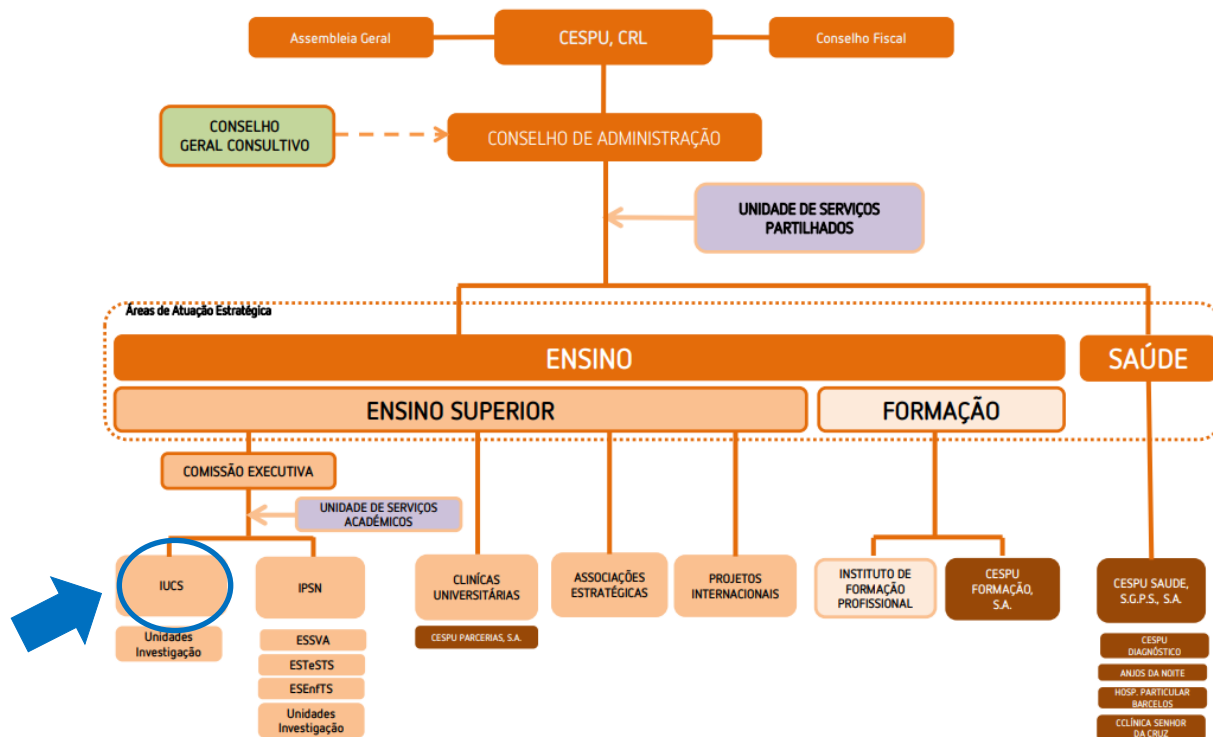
Assembleia Geral

CESPU, CRL

Conselho Fiscal

CONSELHO GERAL CONSULTIVO

CONSELHO DE ADMINISTRAÇÃO

UNIDADE DE SERVIÇOS PARTILHADOS

Áreas de Atuação Estratégica

ENSINO

SAÚDE

ENSINO SUPERIOR

FORMAÇÃO

COMISSÃO EXECUTIVA

UNIDADE DE SERVIÇOS ACADÉMICOS

IUCS

Unidades Investigação

IPSN

ESSVA

ESTeSTS

ESEnfTS

Unidades Investigação

CLÍNICAS UNIVERSITÁRIAS

CESPU PARCERIAS, S.A.

ASSOCIAÇÕES ESTRATÉGICAS

PROJETOS INTERNACIONAIS

INSTITUTO DE FORMAÇÃO PROFISSIONAL

CESPU FORMAÇÃO, S.A.

CESPU SAUDE, S.G.P.S., S.A.

CESPU DIAGNÓSTICO

ANJOS DA NOITE

HOSP. PARTICULAR BARCELOS

CCLÍNICA SENHOR DA CRUZ